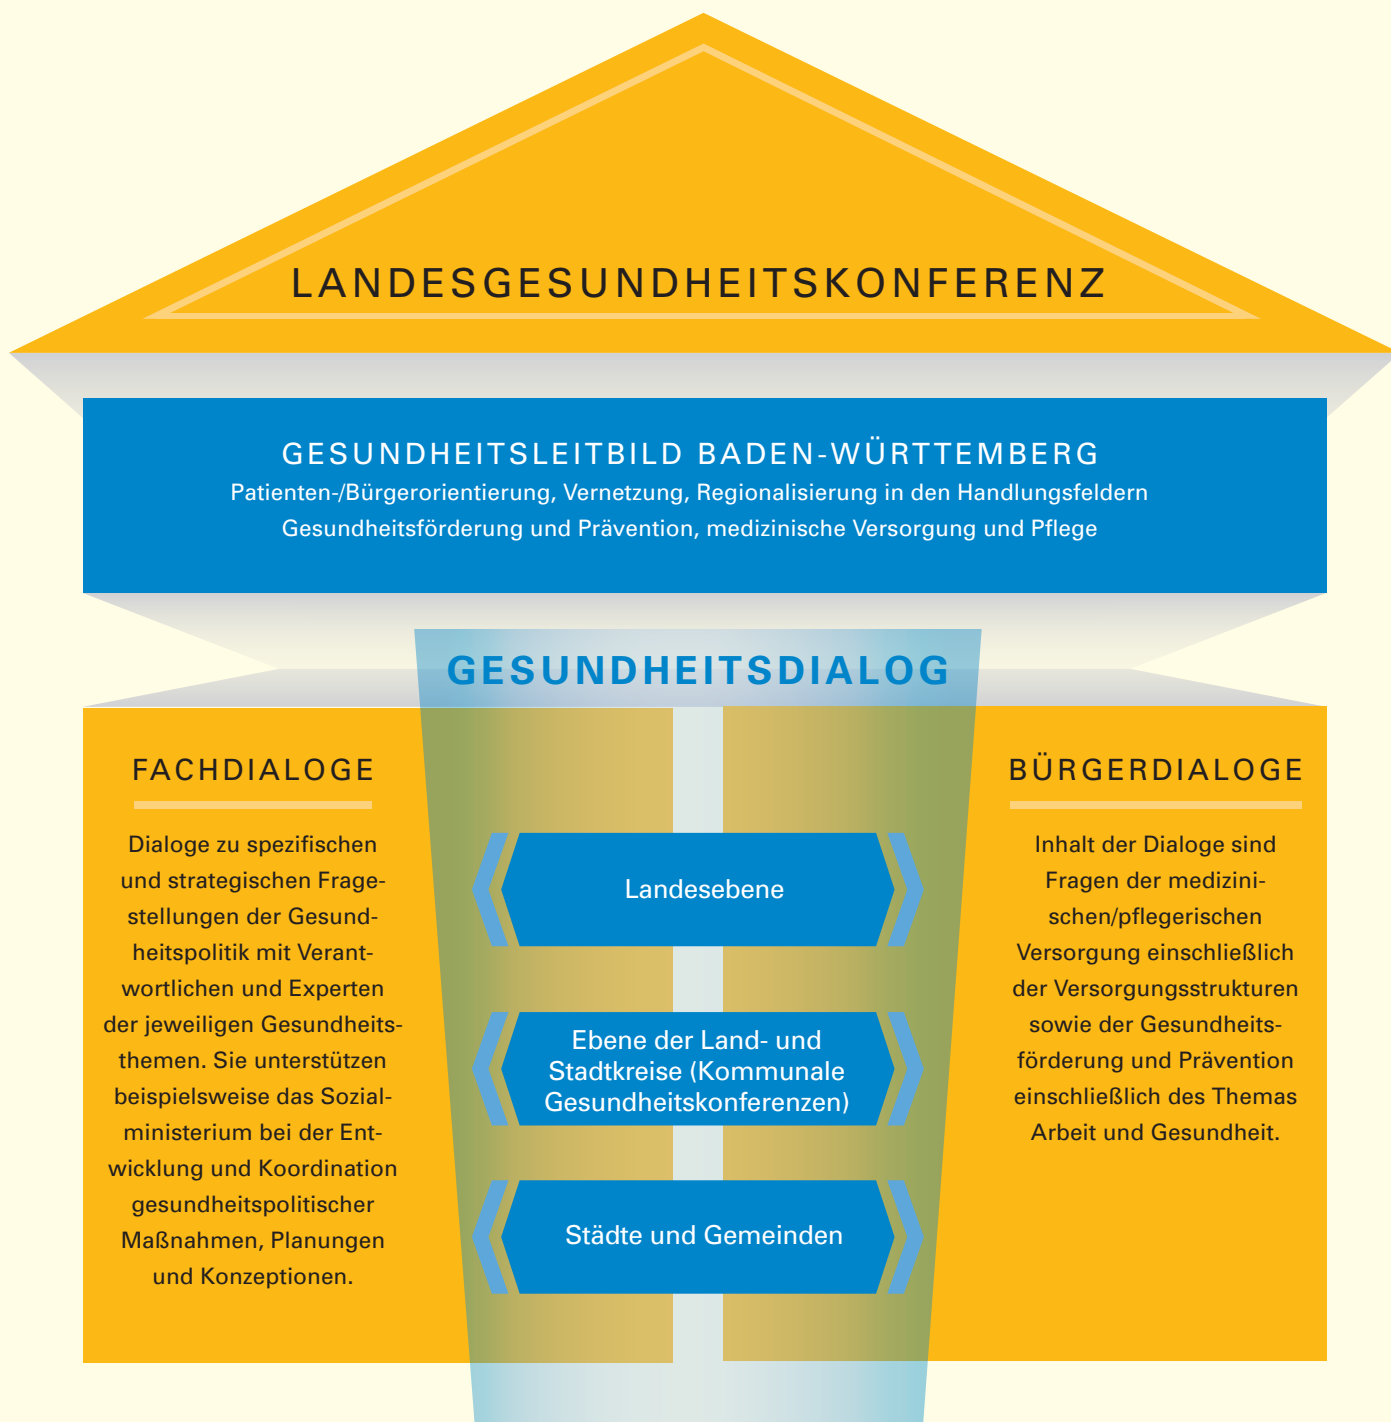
LANDESGESUNDHEITSKONFERENZ

GESUNDHEITSLEITBILD BADEN-WÜRTTEMBERG
Patienten-/Bürgerorientierung, Vernetzung, Regionalisierung in den Handlungsfeldern Gesundheitsförderung und Prävention, medizinische Versorgung und Pflege

GESUNDHEITSDIALOG

FACHDIALOGE

Dialoge zu spezifischen und strategischen Fragestellungen der Gesundheitspolitik mit Verantwortlichen und Experten der jeweiligen Gesundheitsthemen. Sie unterstützen beispielsweise das Sozialministerium bei der Entwicklung und Koordination gesundheitspolitischer Maßnahmen, Planungen und Konzeptionen.

Landesebene

Ebene der Land- und Stadtkreise (Kommunale Gesundheitskonferenzen)

Städte und Gemeinden

BÜRGERDIALOGE

Inhalt der Dialoge sind Fragen der medizinischen/pflegerischen Versorgung einschließlich der Versorgungsstrukturen sowie der Gesundheitsförderung und Prävention einschließlich des Themas Arbeit und Gesundheit.